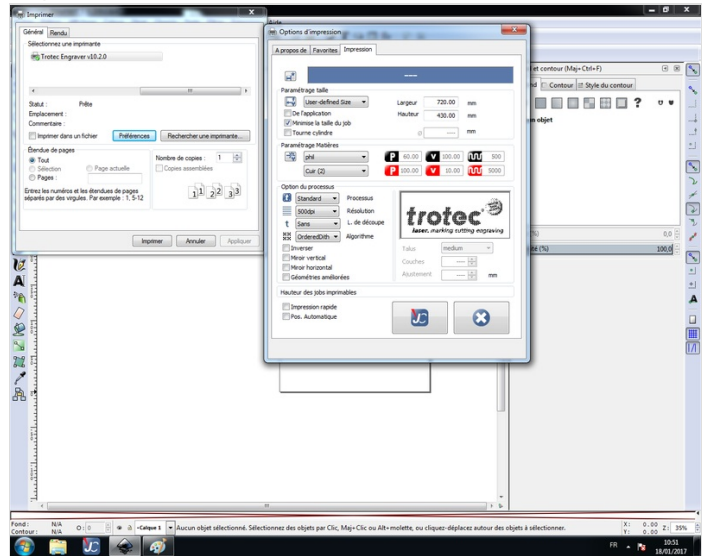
Imprimer

Général | Rendu

Sélectionnez une imprimante

Trotec Engraver v10.2.0

Statut : Prête
Emplacement :
Commentaire :

Imprimer dans un fichier | Préférences | Rechercher une imprimante...

Étendue de pages
Tout
Sélection
Page actuelle
Pages :

Entrez les numéros et les étendues de pages séparés par des virgules. Par exemple : 1, 5-12

Nombre de copies : 1
Copies assemblées

Imprimer | Annuler | Appliquer

Options d'impression

A propos de | Favorites | Impression

Paramétrage taille
User-defined Size
Largeur 720.00 mm
Hauteur 430.00 mm
De l'application
Minimise la taille du job
Tourne cylindre
mm

Paramétrage Matières
phil
Cuir (2)
P 60.00 V 100.00 500
P 100.00 V 10.00 5000

Option du processus
Standard Processus
500dpi Résolution
Sans L. de découpe
OrderedDith Algorithme
Inverser
Miroir vertical
Miroir horizontal
Géométries améliorées

trotec
laser. marking cutting engraving

Taux medium
Couches
Ajustement mm

Hauteur des jobs imprimables
Impression rapide
Pos. Automatique

Aide

et contour (Maj+Ctrl+F)
Contour | Style du contour
n objet

0,0
100,0

Fond : N/A
Contour : N/A

Calque 1

Aucun objet sélectionné. Sélectionnez des objets par Clic, Maj+Clic ou Alt+molette, ou cliquez-déplacez autour des objets à sélectionner.

X: 0.00
Y: 0.00
Z: 35%

FR 10:51 18/01/2017